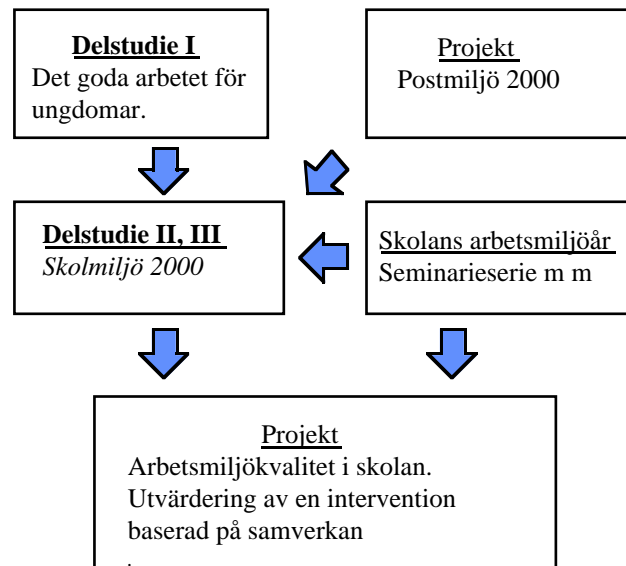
Delstudie I
Det goda arbetet för ungdomar.

Projekt
Postmiljö 2000

Delstudie II, III
*Skolmiljö 2000*

Skolans arbetsmiljöår
Seminarieserie m m

Projekt
Arbetsmiljökvalitet i skolan. Utvärdering av en intervention baserad på samverkan
.